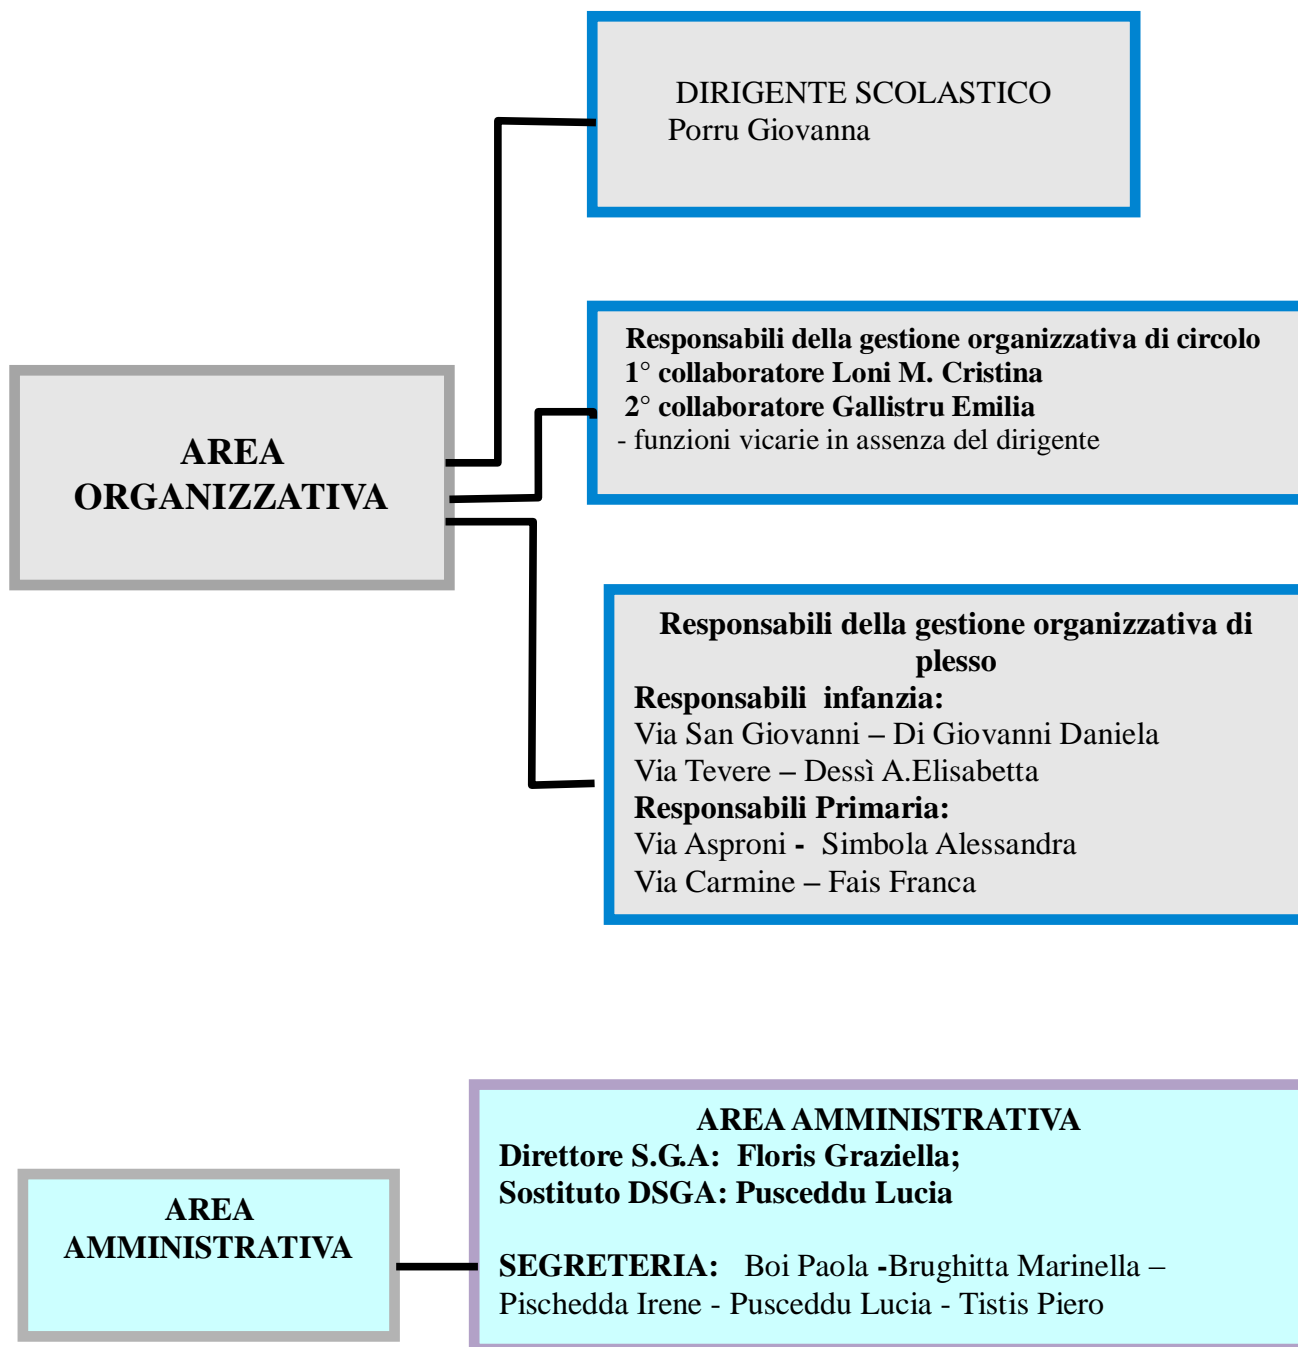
DIRIGENTE SCOLASTICO
Porru Giovanna

AREA ORGANIZZATIVA

Responsabili della gestione organizzativa di circolo
1° collaboratore Loni M. Cristina
2° collaboratore Gallistru Emilia
- funzioni vicarie in assenza del dirigente

Responsabili della gestione organizzativa di plesso
Responsabili infanzia:
Via San Giovanni – Di Giovanni Daniela
Via Tevere – Dessì A.Elisabetta
Responsabili Primaria:
Via Asproni - Simbola Alessandra
Via Carmine – Fais Franca

AREA AMMINISTRATIVA

AREA AMMINISTRATIVA
Direttore S.G.A: Floris Graziella;
Sostituto DSGA: Pusceddu Lucia

SEGRETERIA: Boi Paola -Brughitta Marinella – Pischedda Irene - Pusceddu Lucia - Tistis Piero